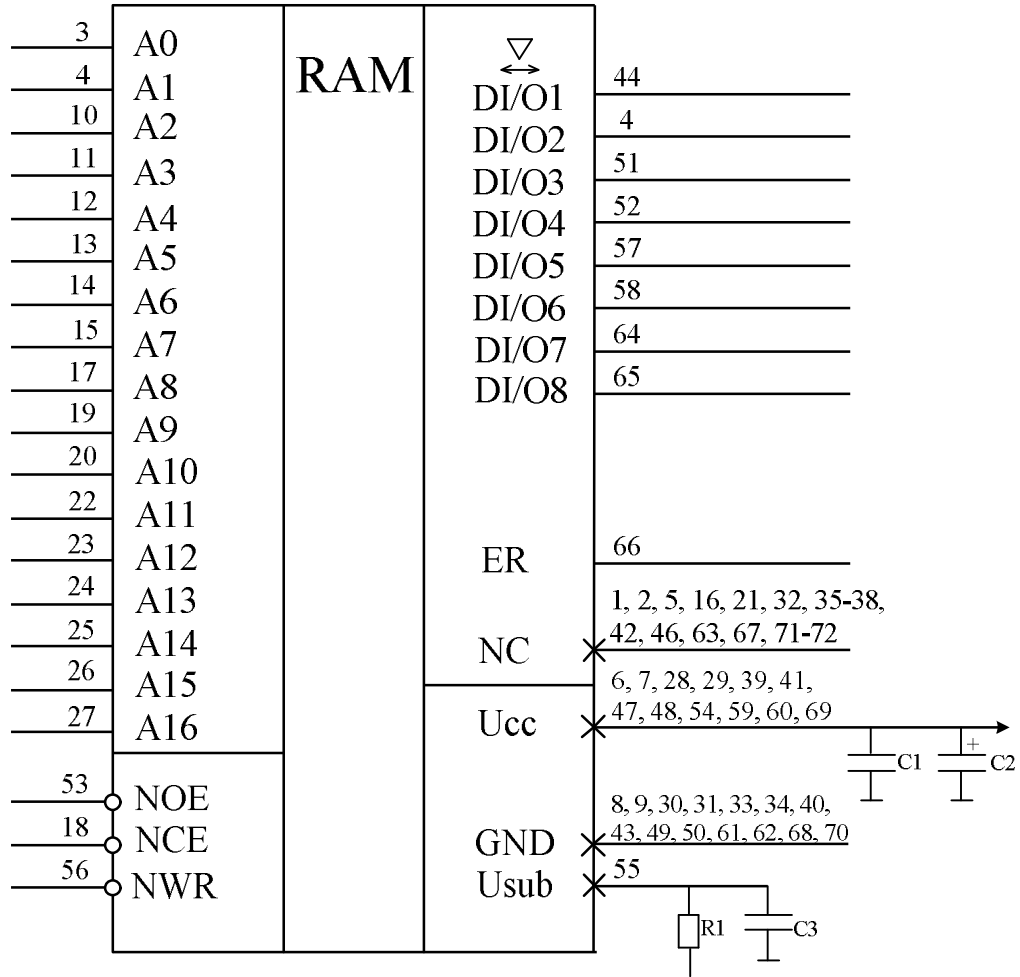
3 A0
4 A1
10 A2
11 A3
12 A4
13 A5
14 A6
15 A7
17 A8
19 A9
20 A10
22 A11
23 A12
24 A13
25 A14
26 A15
27 A16

53 NOE
18 NCE
56 NWR

RAM

$\nabla$

DI/O1 44
DI/O2 4
DI/O3 51
DI/O4 52
DI/O5 57
DI/O6 58
DI/O7 64
DI/O8 65

ER 66

1, 2, 5, 16, 21, 32, 35-38, 42, 46, 63, 67, 71-72
NC

6, 7, 28, 29, 39, 41, 47, 48, 54, 59, 60, 69
Ucc

C1
+
C2

8, 9, 30, 31, 33, 34, 40, 43, 49, 50, 61, 62, 68, 70
GND

Usub 55

R1
C3